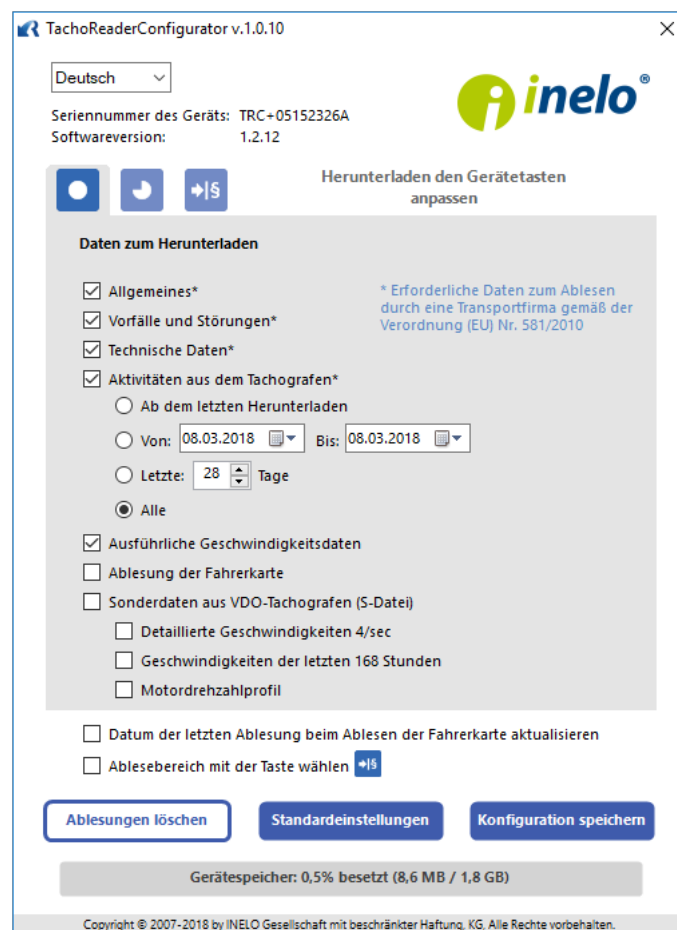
TachoReaderConfigurator v.1.0.10

Deutsch

Seriennummer des Geräts: TRC+05152326A
Softwareversion: 1.2.12

inelo®

→|§

Herunterladen den Gerätetasten anpassen

Daten zum Herunterladen

Allgemeines*
Vorfälle und Störungen*
Technische Daten*
Aktivitäten aus dem Tachografen*

* Erforderliche Daten zum Ablesen durch eine Transportfirma gemäß der Verordnung (EU) Nr. 581/2010

Ab dem letzten Herunterladen
Von: 08.03.2018 Bis: 08.03.2018
Letzte: 28 Tage
Alle

Ausführliche Geschwindigkeitsdaten
Ablesung der Fahrerkarte
Sonderdaten aus VDO-Tachografen (S-Datei)
Detaillierte Geschwindigkeiten 4/sec
Geschwindigkeiten der letzten 168 Stunden
Motordrehzahlprofil

Datum der letzten Ablesung beim Ablesen der Fahrerkarte aktualisieren
Ablesebereich mit der Taste wählen →|§

Ablesungen löschen
Standardeinstellungen
Konfiguration speichern

Gerätespeicher: 0,5% besetzt (8,6 MB / 1,8 GB)

Copyright © 2007-2018 by INELO Gesellschaft mit beschränkter Haftung, KG, Alle Rechte vorbehalten.